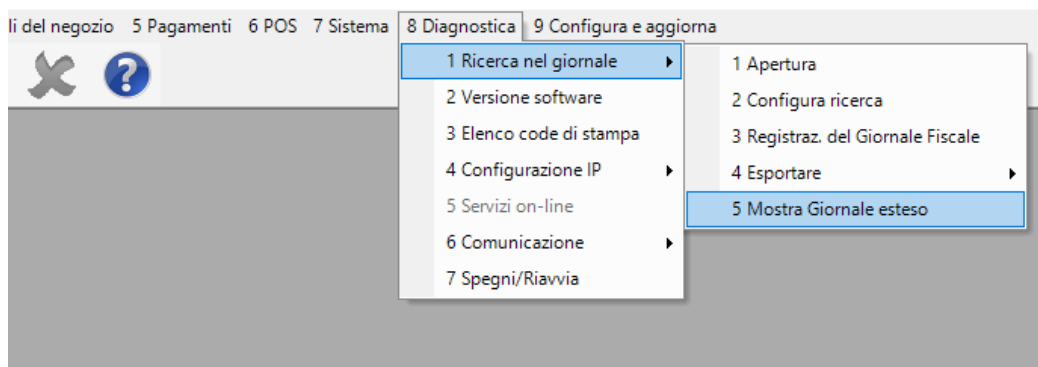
li del negozio 5 Pagamenti 6 POS 7 Sistema 8 Diagnostica 9 Configura e aggiorna

1 Ricerca nel giornale
2 Versione software
3 Elenco code di stampa
4 Configurazione IP
5 Servizi on-line
6 Comunicazione
7 Spegni/Riavvia

1 Apertura
2 Configura ricerca
3 Registraz. del Giornale Fiscale
4 Esportare
5 Mostra Giornale esteso